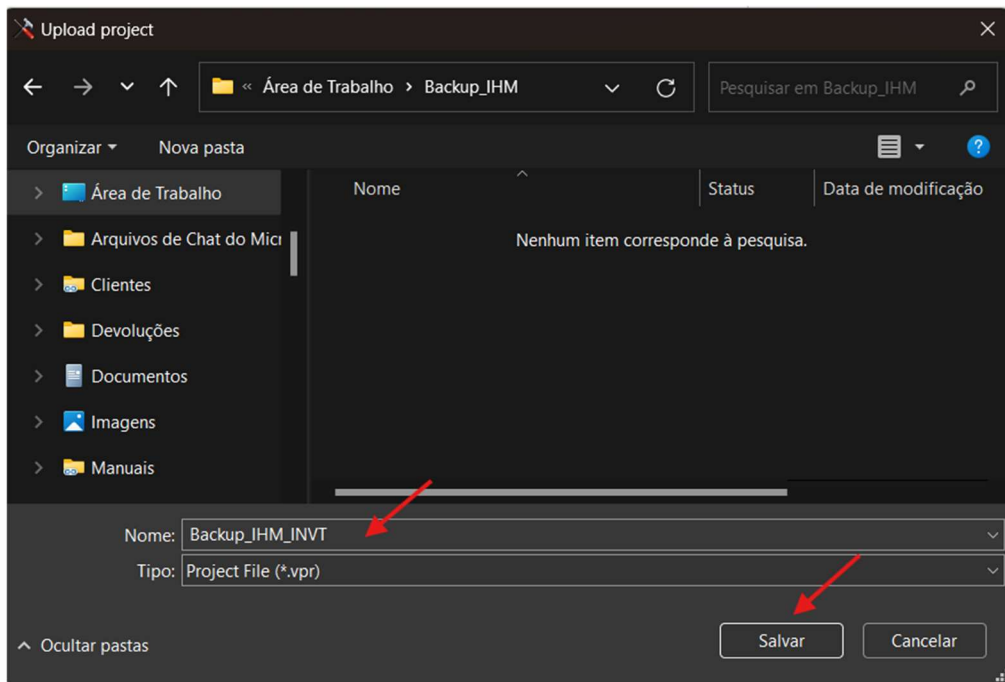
Upload project

« Área de Trabalho › Backup_IHM

Pesquisar em Backup_IHM

Organizar ▾ Nova pasta

Área de Trabalho
Arquivos de Chat do Micr
Clientes
Devoluções
Documentos
Imagens
Manuais

| Nome | Status | Data de modificação |
|---|---|---|

Nenhum item corresponde à pesquisa.

Nome: Backup_IHM_INVT

Tipo: Project File (*.vpr)

^ Ocultar pastas

Salvar Cancelar